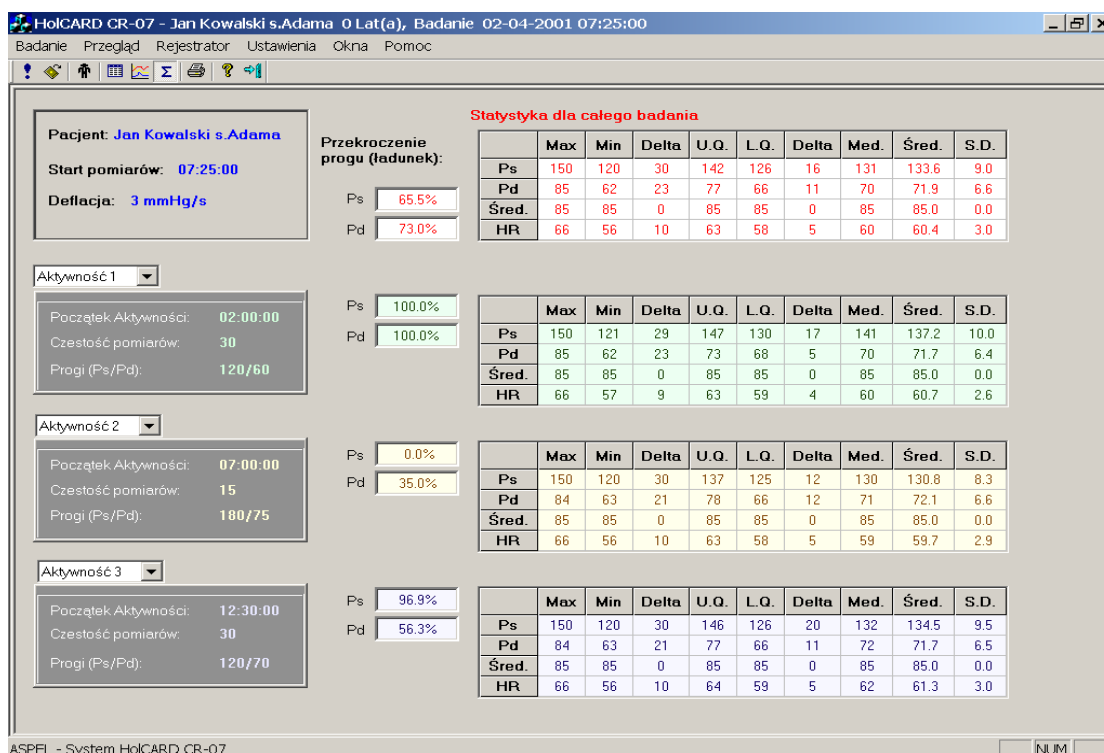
HolCARD CR-07 - Jan Kowalski s.Adama 0 Lat(a), Badanie 02-04-2001 07:25:00

Badanie Przegląd Rejestrator Ustawienia Okna Pomoc

Pacjent: Jan Kowalski s.Adama

Start pomiarów: 07:25:00

Deflacja: 3 mmHg/s

Przekroczenie progu (ładunek):

Ps 65.5%

Pd 73.0%

Statystyka dla całego badania

| | Max | Min | Delta | U.Q. | L.Q. | Delta | Med. | Śred. | S.D. |
|---|---|---|---|---|---|---|---|---|---|
| Ps | 150 | 120 | 30 | 142 | 126 | 16 | 131 | 133.6 | 9.0 |
| Pd | 85 | 62 | 23 | 77 | 66 | 11 | 70 | 71.9 | 6.6 |
| Śred. | 85 | 85 | 0 | 85 | 85 | 0 | 85 | 85.0 | 0.0 |
| HR | 66 | 56 | 10 | 63 | 58 | 5 | 60 | 60.4 | 3.0 |

Aktywność 1

Początek Aktywności: 02:00:00

Czestość pomiarów: 30

Progi (Ps/Pd): 120/60

Ps 100.0%

Pd 100.0%

| | Max | Min | Delta | U.Q. | L.Q. | Delta | Med. | Śred. | S.D. |
|---|---|---|---|---|---|---|---|---|---|
| Ps | 150 | 121 | 29 | 147 | 130 | 17 | 141 | 137.2 | 10.0 |
| Pd | 85 | 62 | 23 | 73 | 68 | 5 | 70 | 71.7 | 6.4 |
| Śred. | 85 | 85 | 0 | 85 | 85 | 0 | 85 | 85.0 | 0.0 |
| HR | 66 | 57 | 9 | 63 | 59 | 4 | 60 | 60.7 | 2.6 |

Aktywność 2

Początek Aktywności: 07:00:00

Czestość pomiarów: 15

Progi (Ps/Pd): 180/75

Ps 0.0%

Pd 35.0%

| | Max | Min | Delta | U.Q. | L.Q. | Delta | Med. | Śred. | S.D. |
|---|---|---|---|---|---|---|---|---|---|
| Ps | 150 | 120 | 30 | 137 | 125 | 12 | 130 | 130.8 | 8.3 |
| Pd | 84 | 63 | 21 | 78 | 66 | 12 | 71 | 72.1 | 6.6 |
| Śred. | 85 | 85 | 0 | 85 | 85 | 0 | 85 | 85.0 | 0.0 |
| HR | 66 | 56 | 10 | 63 | 58 | 5 | 59 | 59.7 | 2.9 |

Aktywność 3

Początek Aktywności: 12:30:00

Czestość pomiarów: 30

Progi (Ps/Pd): 120/70

Ps 96.9%

Pd 56.3%

| | Max | Min | Delta | U.Q. | L.Q. | Delta | Med. | Śred. | S.D. |
|---|---|---|---|---|---|---|---|---|---|
| Ps | 150 | 120 | 30 | 146 | 126 | 20 | 132 | 134.5 | 9.5 |
| Pd | 84 | 63 | 21 | 77 | 66 | 11 | 72 | 71.7 | 6.5 |
| Śred. | 85 | 85 | 0 | 85 | 85 | 0 | 85 | 85.0 | 0.0 |
| HR | 66 | 56 | 10 | 64 | 59 | 5 | 62 | 61.3 | 3.0 |

ASPEL - System HolCARD CR-07

NUM